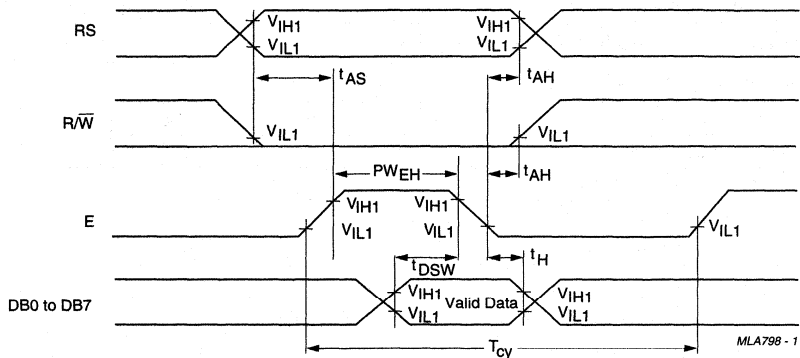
RS
$V_{IH1}$
$V_{IL1}$
$V_{IH1}$
$V_{IL1}$
$t_{AS}$
$t_{AH}$
$R/\overline{W}$
$V_{IL1}$
$V_{IL1}$
$PW_{EH}$
$t_{AH}$
E
$V_{IH1}$
$V_{IL1}$
$V_{IH1}$
$V_{IL1}$
$V_{IL1}$
$t_{DSW}$
$t_H$
DB0 to DB7
$V_{IH1}$
$V_{IL1}$
Valid Data
$V_{IH1}$
$V_{IL1}$
$T_{cy}$
MLA798 - 1